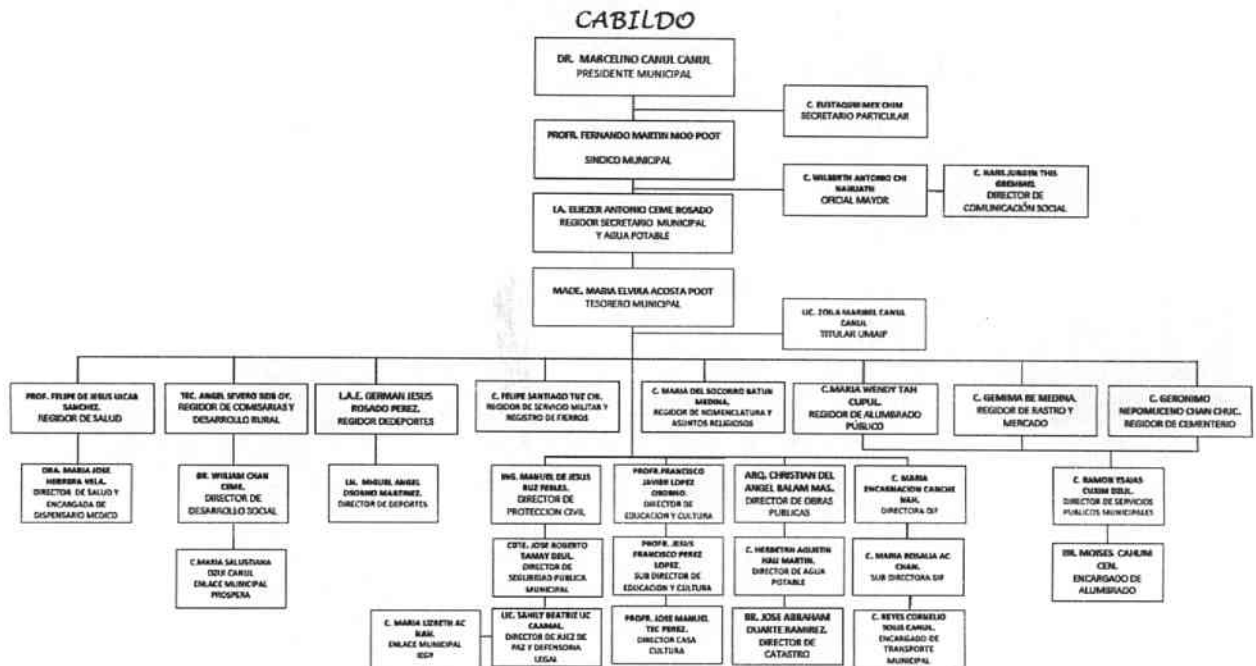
CABILDO

DR. MARCELINO CANUL CANUL
PRESIDENTE MUNICIPAL

C. EUSTAQUIO MEX CHIM
SECRETARIO PARTICULAR

PROFR. FERNANDO MARTIN MOO POOT
SINDICO MUNICIPAL

C. WILBERTH ANTONIO CHI NAHUATH
OFICIAL MAYOR

C. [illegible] THIS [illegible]
DIRECTOR DE COMUNICACIÓN SOCIAL

I.A. ELIEZER ANTONIO CEME ROSADO
REGIDOR SECRETARIO MUNICIPAL Y AGUA POTABLE

MADE. MARIA ELVIRA ACOSTA POOT
TESORERO MUNICIPAL

LIC. ZOILA MARIBEL CANUL CANUL
TITULAR UMAIP

PROF. FELIPE DE JESUS UICAB SANCHEZ.
REGIDOR DE SALUD

TEC. ANGEL SEVERO SOS OY.
REGIDOR DE COMISARIAS Y DESARROLLO RURAL

L.A.E. GERMAN JESUS ROSADO PEREZ.
REGIDOR DEDEPORTES

C. FELIPE SANTIAGO TUZ CH.
REGIDOR DE SERVICIO MILITAR Y REGISTRO DE FIERROS

C. MARIA DEL SOCORRO BATUN MEDINA.
REGIDOR DE NOMENCLATURA Y ASUNTOS RELIGIOSOS

C.MARIA WENDY TAH CUPUL.
REGIDOR DE ALUMBRADO PUBLICO

C. GEMIMA BE MEDINA.
REGIDOR DE RASTRO Y MERCADO

C. GERONIMO NEPOMUCENO CHAN CHUC.
REGIDOR DE CEMENTERIO

DRA. MARIA JOSE HERRERA VELA.
DIRECTOR DE SALUD Y ENCARGADA DE DISPENSARIO MEDICO

DR. WILLIAM CHAN CIME.
DIRECTOR DE DESARROLLO SOCIAL

LH. MIGUEL ANGEL OSORNO MARTINEZ.
DIRECTOR DE DEPORTES

ING. MANUEL DE JESUS RUZ PERLES.
DIRECTOR DE PROTECCION CIVIL

PROFR.FRANCISCO JAVIER LOPEZ ORDOÑO.
DIRECTOR DE EDUCACION Y CULTURA

ARQ. CHRISTIAN DEL ANGEL BALAM MAS.
DIRECTOR DE OBRAS PUBLICAS

C. MARIA ENCARNACION CANCHE NAH.
DIRECTORA DIF

C. RAMON ISAIAS CUXIM DZUL.
DIRECTOR DE SERVICIOS PUBLICOS MUNICIPALES

C.MARIA SALUSTIANA DZUL CANUL
ENLACE MUNICIPAL PROSPERA

CDTE. JOSE ROBERTO TAMAY DZUL.
DIRECTOR DE SEGURIDAD PUBLICA MUNICIPAL

PROFR. JESUS FRANCISCO PEREZ LOPEZ.
SUB DIRECTOR DE EDUCACION Y CULTURA

C. HERBETH AGUSTIN HAU MARTIN.
DIRECTOR DE AGUA POTABLE

C. MARIA ROSALIA AC CHAN.
SUB DIRECTORA DIF

DR. MOISES CAHUM CEN.
ENCARGADO DE ALUMBRADO

C. MARIA LIZBETH AC NAH.
ENLACE MUNICIPAL IEGY

LIC. SAHILY BEATRIZ UC CAAMAL.
DIRECTOR DE JUEZ DE PAZ Y DEFENSORIA LEGAL

PROFR. JOSE MANUEL TEC PEREZ.
DIRECTOR CASA CULTURA

BR. JOSE ABRAHAM DUARTE RAMIREZ.
DIRECTOR DE CATASTRO

C. REYES CORNELIO SOLIS CANUL.
ENCARGADO DE TRANSPORTE MUNICIPAL